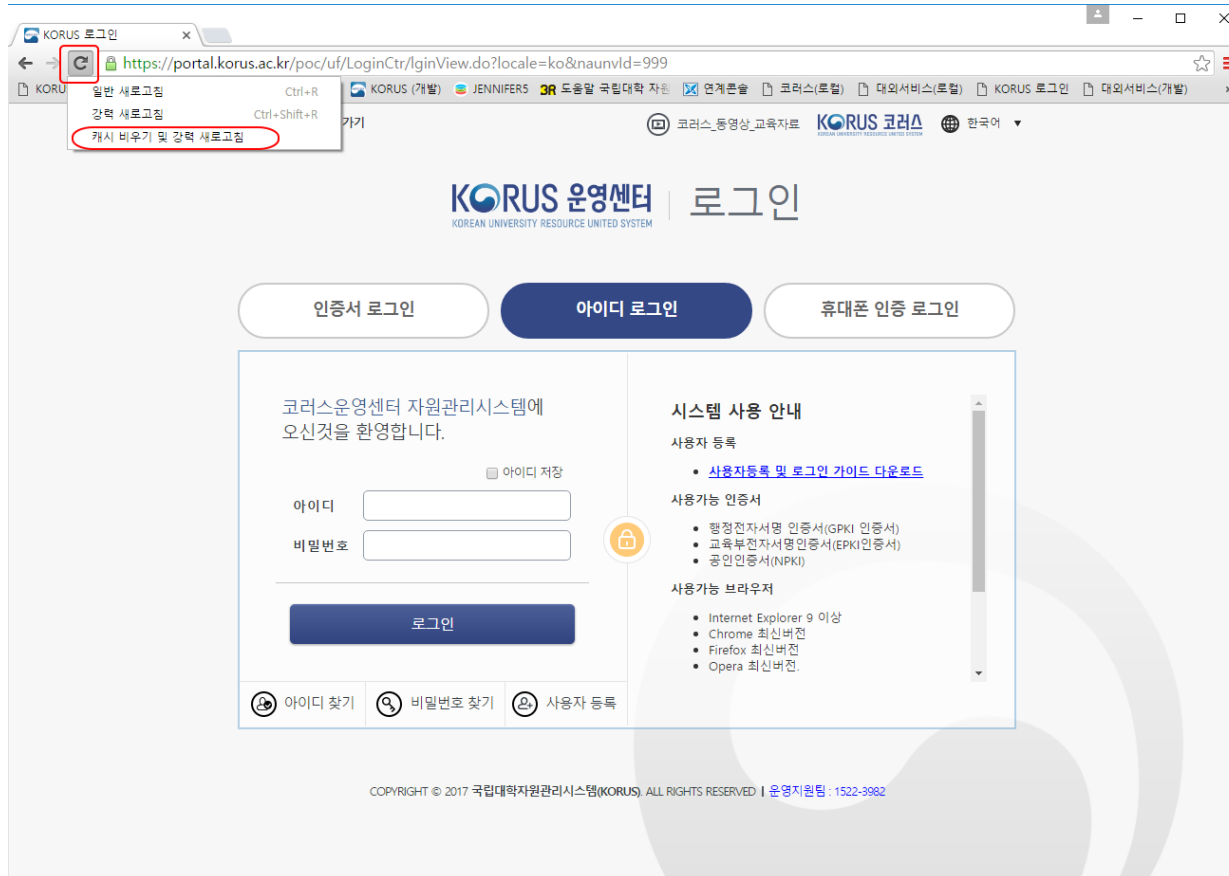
KORUS 로그인 ×

https://portal.korus.ac.kr/poc/uf/LoginCtr/lginView.do?locale=ko&naunvId=999

KORU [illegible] KORUS (개발) JENNIFER5 3R 도움말 국립대학 자원 연계톤솔 코러스(로컬) 대외서비스(로컬) KORUS 로그인 대외서비스(개발)

일반 새로고침 Ctrl+R
강력 새로고침 Ctrl+Shift+R
캐시 비우기 및 강력 새로고침

가기

코러스_동영상_교육자료 KORUS 코러스 KOREAN UNIVERSITY RESOURCE UNITED SYSTEM 한국어 ▼

KORUS 운영센터 KOREAN UNIVERSITY RESOURCE UNITED SYSTEM | 로그인

인증서 로그인 | 아이디 로그인 | 휴대폰 인증 로그인

코러스운영센터 자원관리시스템에 오신것을 환영합니다.

아이디 저장

아이디

비밀번호

로그인

아이디 찾기 | 비밀번호 찾기 | 사용자 등록

시스템 사용 안내

사용자 등록

• 사용자등록 및 로그인 가이드 다운로드

사용가능 인증서

• 행정전자서명 인증서(GPKI 인증서)
• 교육부전자서명인증서(EPKI인증서)
• 공인인증서(NPKI)

사용가능 브라우저

• Internet Explorer 9 이상
• Chrome 최신버전
• Firefox 최신버전
• Opera 최신버전.

COPYRIGHT © 2017 국립대학자원관리시스템(KORUS). ALL RIGHTS RESERVED | 운영지원팀 : 1522-3982